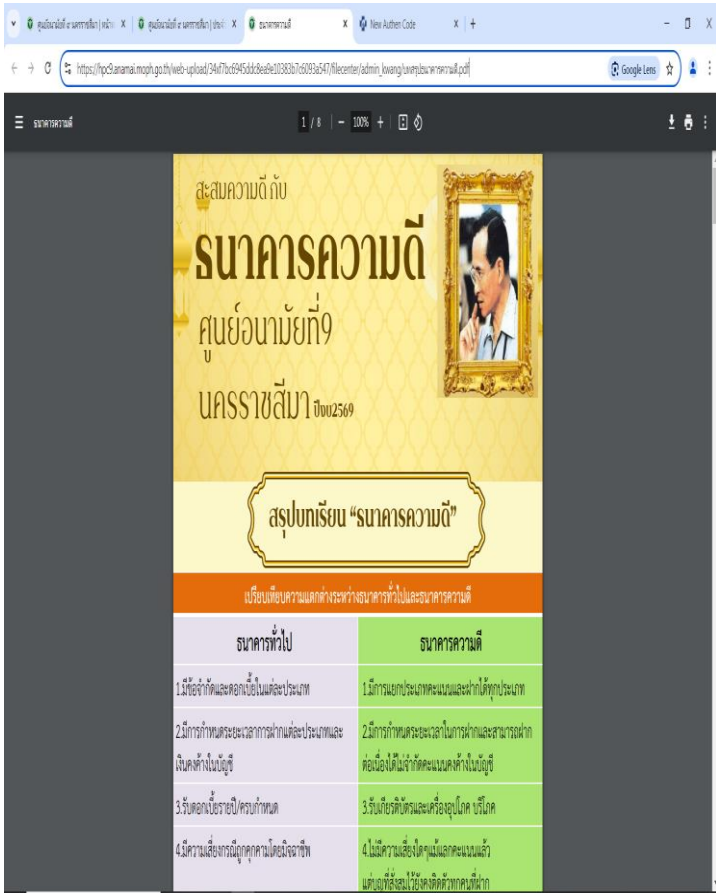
ศูนย์อนามัยที่ 9 นครราชสีมา | หน้า X | ศูนย์อนามัยที่ 9 นครราชสีมา | ประวั X | ธนาคารความดี X | New Authen Code X | +

https://hpc9.anamai.moph.go.th/web-upload/34xf7bc6945ddc8ea9e10383b7c6093a547/filecenter/admin_kwang/บทสรุปธนาคารความดี.pdf

Google Lens

ธนาคารความดี

1 / 8 | − 100% + |

สะสมความดี กับ

ธนาคารความดี

ศูนย์อนามัยที่9

นครราชสีมา ปีงบ2569

สรุปบทเรียน "ธนาคารความดี"

เปรียบเทียบความแตกต่างระหว่างธนาคารทั่วไปและธนาคารความดี

| ธนาคารทั่วไป | ธนาคารความดี |
|---|---|
| 1.มีข้อจำกัดและดอกเบี้ยในแต่ละประเภท | 1.มีการแยกประเภทคะแนนและฝากได้ทุกประเภท |
| 2.มีการกำหนดระยะเวลาการฝากแต่ละประเภทและเงินคงค้างในบัญชี | 2.มีการกำหนดระยะเวลาในการฝากและสามารถฝากต่อเนื่องได้ไม่จำกัดคะแนนคงค้างในบัญชี |
| 3.รับดอกเบี้ยรายปี/ครบกำหนด | 3.รับเกียรติบัตรและเครื่องอุปโภค บริโภค |
| 4.มีความเสี่ยงกรณีถูกคุกคามโดยมิจฉาชีพ | 4.ไม่มีความเสี่ยงใดๆแม้แลกคะแนนแล้ว แต่ยังที่สะสมไว้ยังคงติดตัวทุกคนที่ฝาก |